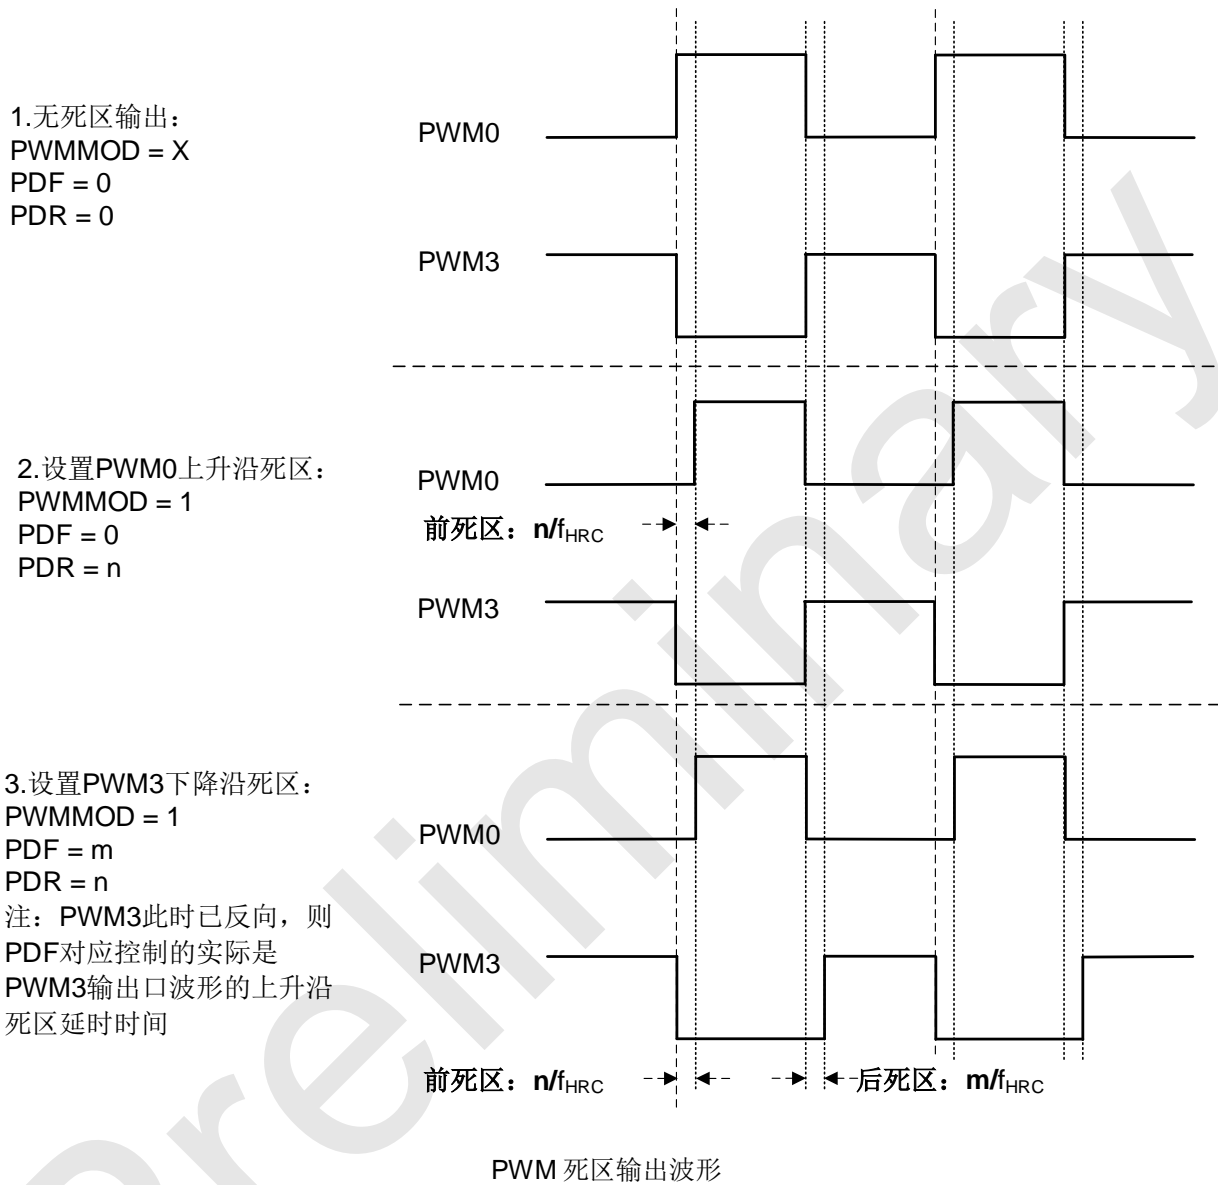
1.无死区输出：
PWMMOD = X
PDF = 0
PDR = 0

PWM0

PWM3

2.设置PWM0上升沿死区：
PWMMOD = 1
PDF = 0
PDR = n

PWM0

前死区：n/$f_{HRC}$

PWM3

3.设置PWM3下降沿死区：
PWMMOD = 1
PDF = m
PDR = n
注：PWM3此时已反向，则PDF对应控制的实际是PWM3输出口波形的上升沿死区延时时间

PWM0

PWM3

前死区：n/$f_{HRC}$

后死区：m/$f_{HRC}$

PWM 死区输出波形

Preliminary